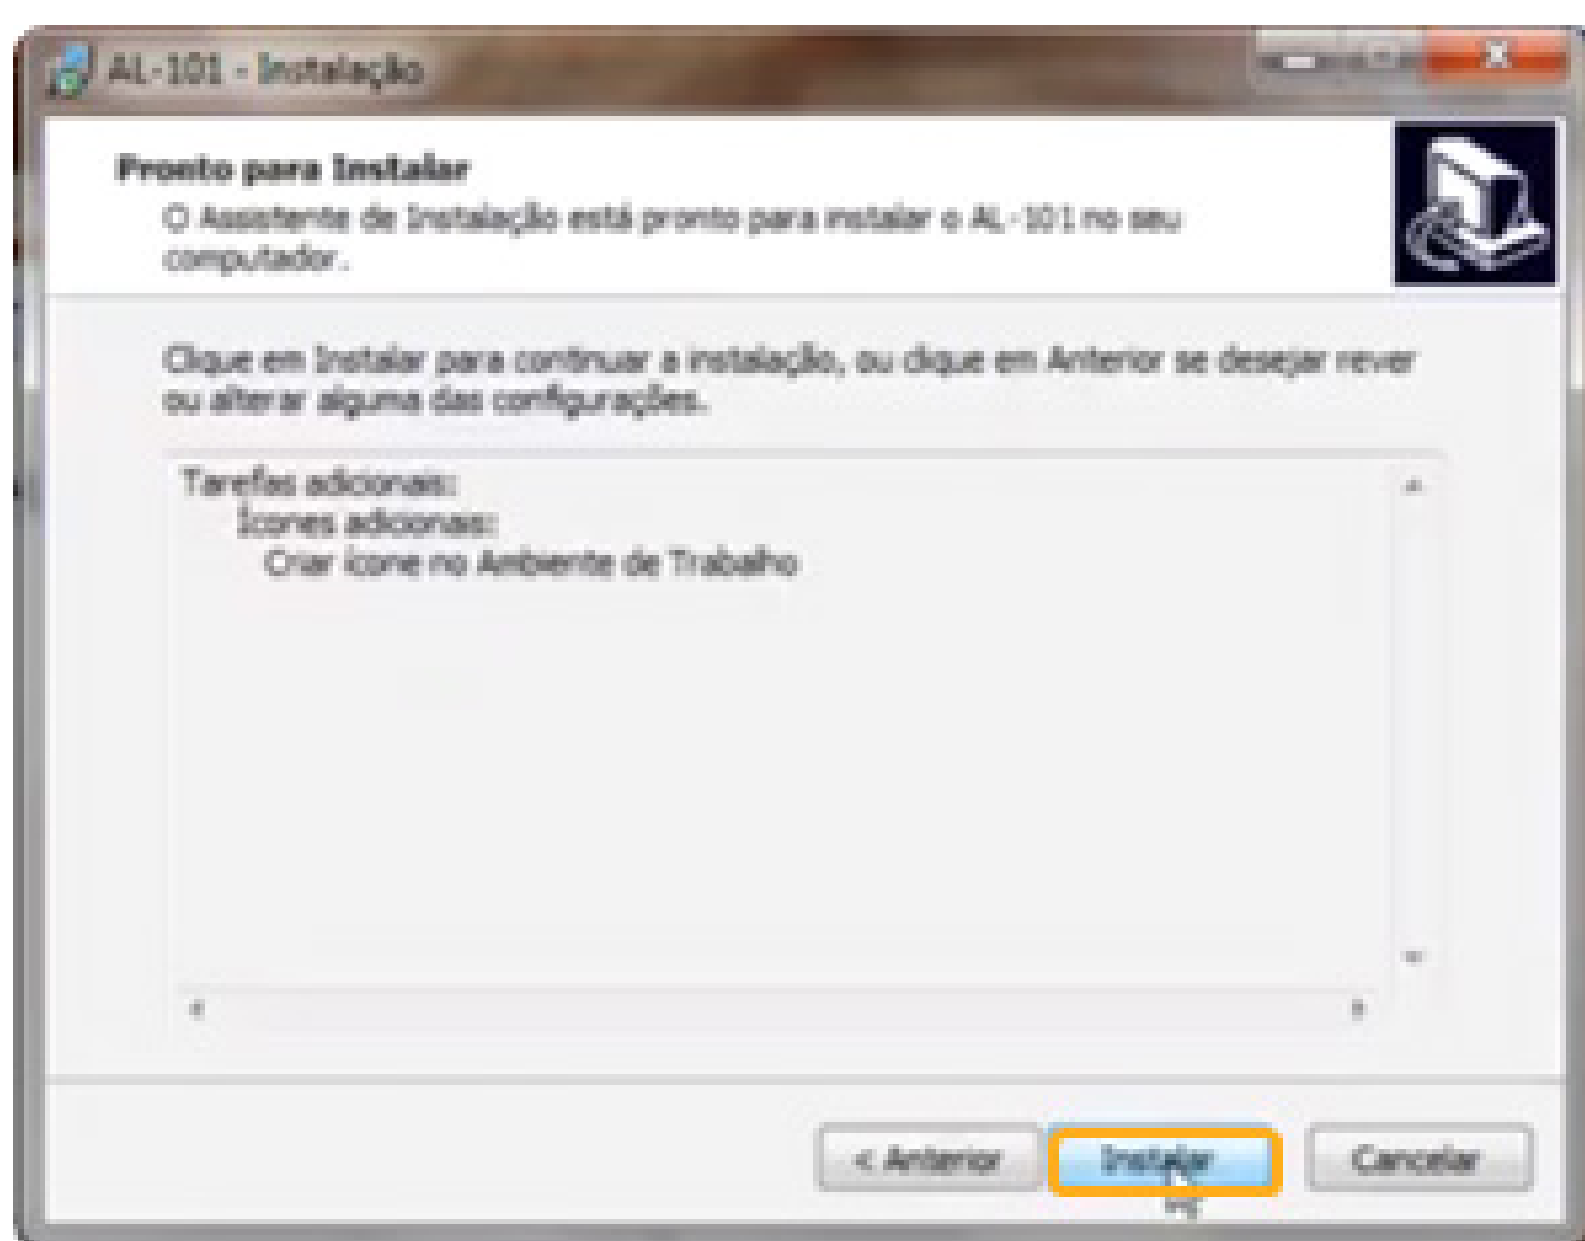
AL-101 - Instalação

Pronto para Instalar
O Assistente de Instalação está pronto para instalar o AL-101 no seu computador.

Clique em Instalar para continuar a instalação, ou clique em Anterior se desejar rever ou alterar alguma das configurações.

Tarefas adicionais:
Ícones adicionais:
Criar ícone no Ambiente de Trabalho

< Anterior
Instalar
Cancelar